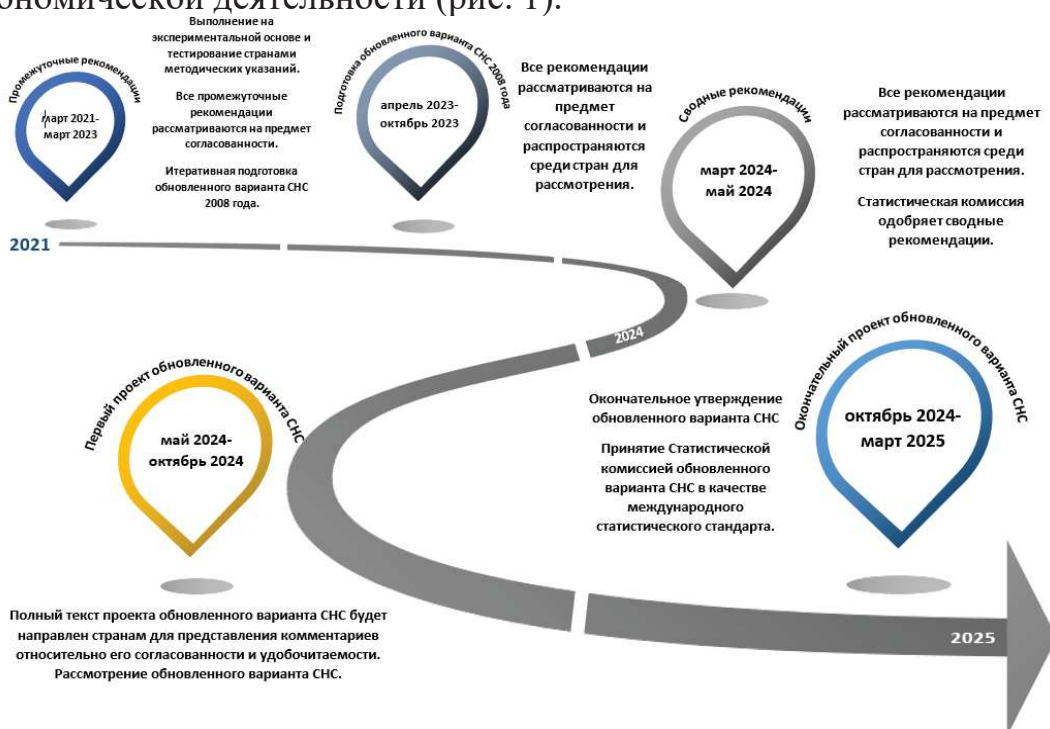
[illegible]ономической деятельности (рис. 1).

Промежуточные рекомендации

март 2021-март 2023

Выполнение на экспериментальной основе и тестирование странами методических указаний.

Все промежуточные рекомендации рассматриваются на предмет согласованности.

Итеративная подготовка обновленного варианта СНС 2008 года.

Подготовка обновленного варианта СНС 2008 года

апрель 2023-октябрь 2023

Все рекомендации рассматриваются на предмет согласованности и распространяются среди стран для рассмотрения.

Сводные рекомендации

март 2024-май 2024

Все рекомендации рассматриваются на предмет согласованности и распространяются среди стран для рассмотрения.

Статистическая комиссия одобряет сводные рекомендации.

2021

2024

Первый проект обновленного варианта СНС

май 2024-октябрь 2024

Окончательное утверждение обновленного варианта СНС

Принятие Статистической комиссией обновленного варианта СНС в качестве международного статистического стандарта.

Окончательный проект обновленного варианта СНС

октябрь 2024-март 2025

Полный текст проекта обновленного варианта СНС будет направлен странам для представления комментариев относительно его согласованности и удобочитаемости. Рассмотрение обновленного варианта СНС.

2025